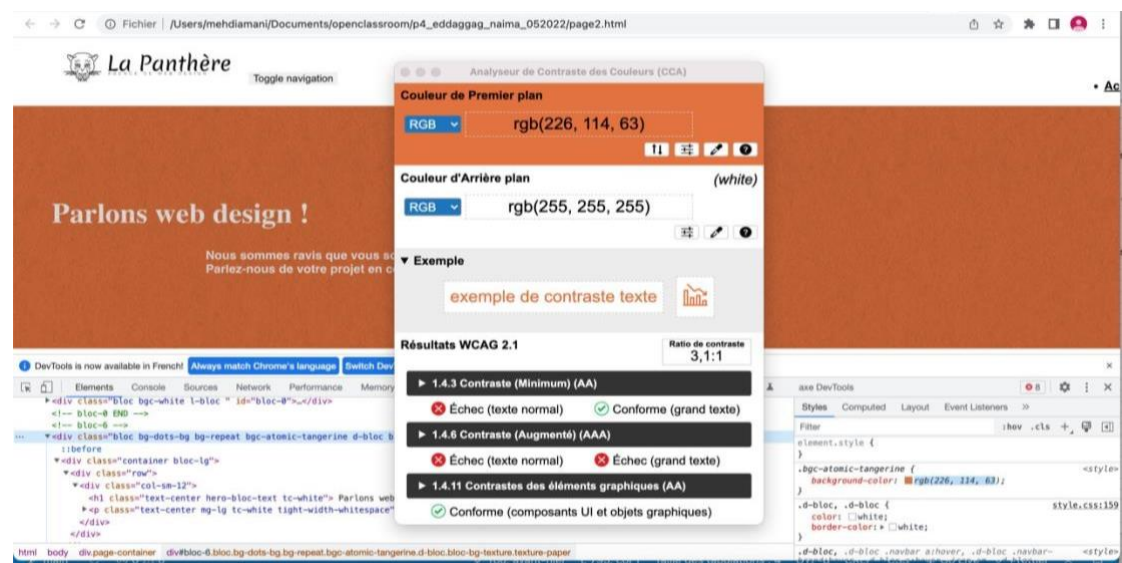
Fichier | /Users/mehdiamani/Documents/openclassroom/p4_eddaggag_naima_052022/page2.html

La Panthère

Toggle navigation

• Ac

Parlons web design !

Nous sommes ravis que vous s
Parlez-nous de votre projet en c

Analyseur de Contraste des Couleurs (CCA)

Couleur de Premier plan

RGB rgb(226, 114, 63)

Couleur d'Arrière plan (white)

RGB rgb(255, 255, 255)

▾ Exemple

exemple de contraste texte

Résultats WCAG 2.1

Ratio de contraste
3,1:1

▸ 1.4.3 Contraste (Minimum) (AA)

Échec (texte normal) Conforme (grand texte)

▸ 1.4.6 Contraste (Augmenté) (AAA)

Échec (texte normal) Échec (grand texte)

▸ 1.4.11 Contrastes des éléments graphiques (AA)

Conforme (composants UI et objets graphiques)

DevTools is now available in French! Always match Chrome's language Switch Dev

Elements Console Sources Network Performance Memory

axe DevTools

8

▸<div class="bloc bgc-white l-bloc " id="bloc-0">…</div>
<!-- bloc-0 END -->
<!-- bloc-6 -->
▾<div class="bloc bg-dots-bg bg-repeat bgc-atomic-tangerine d-bloc b
::before
▾<div class="container bloc-lg">
▾<div class="row">
▾<div class="col-sm-12">
<h1 class="text-center hero-bloc-text tc-white"> Parlons web
▸<p class="text-center mg-lg tc-white tight-width-whitespace"
</div>
</div>

Styles Computed Layout Event Listeners »

Filter :hov .cls +

element.style {
}
.bgc-atomic-tangerine { <style>
background-color: rgb(226, 114, 63);
}
.d-bloc, .d-bloc { style.css:159
color: white;
border-color: ▸ white;
}
.d-bloc, .d-bloc .navbar a:hover, .d-bloc .navbar- <style>

html body div.page-container div#bloc-6.bloc.bg-dots-bg.bg-repeat.bgc-atomic-tangerine.d-bloc.bloc-bg-texture.texture-paper